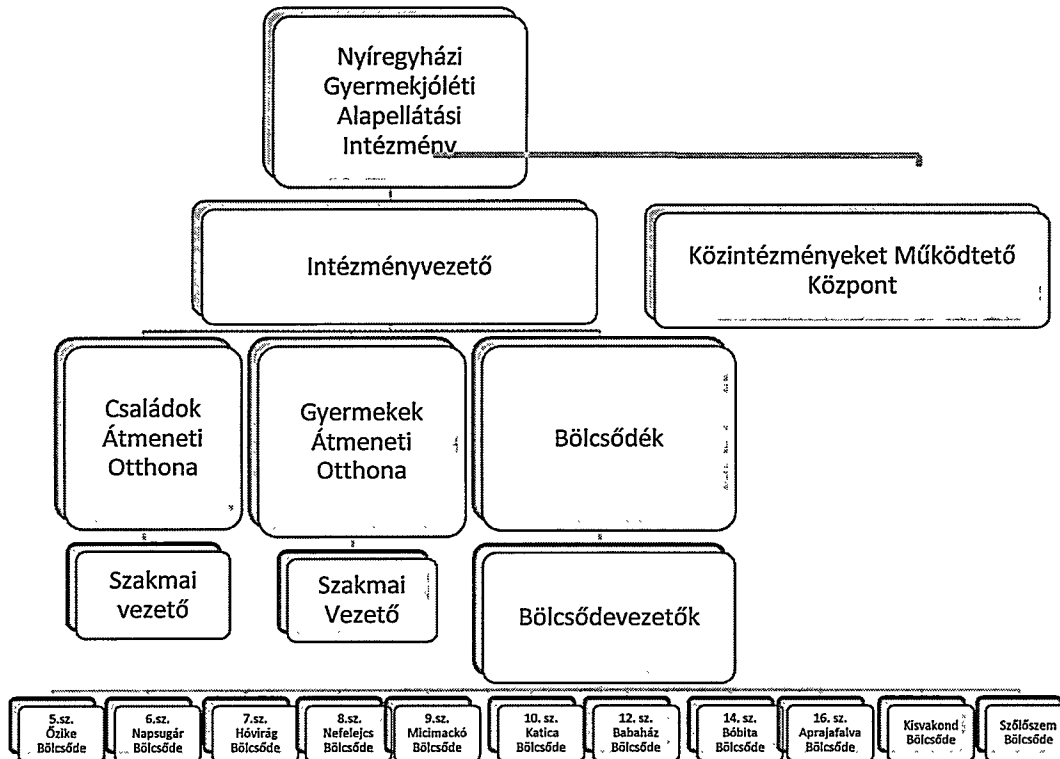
Nyíregyházi Gyermekjóléti Alapellátási Intézmény

Intézményvezető

Közintézményeket Működtető Központ

Családok Átmeneti Otthona

Gyermekek Átmeneti Otthona

Bölcsődék

Szakmai vezető

Szakmai Vezető

Bölcsődevezetők

5.sz. Őzike Bölcsőde

6.sz. Napsugár Bölcsőde

7.sz. Hóvirág Bölcsőde

8.sz. Nefelejcs Bölcsőde

9.sz. Micimackó Bölcsőde

10. sz. Katica Bölcsőde

12. sz. Babaház Bölcsőde

14. sz. Bóbita Bölcsőde

16. sz. Aprajafalva Bölcsőde

Kisvakond Bölcsőde

Szőlőszem Bölcsőde